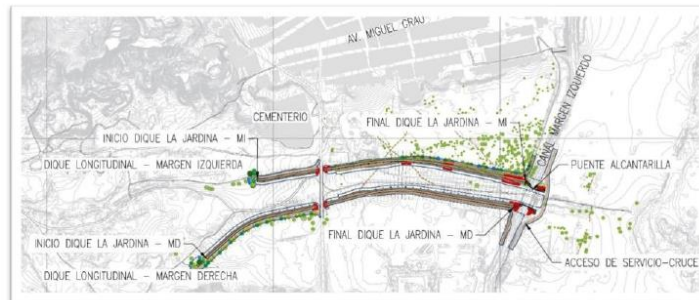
AV. MIGUEL GRAU

CANAL MARGEN IZQUIERDO

CEMENTERIO

INICIO DIQUE LA JARDINA – MI

FINAL DIQUE LA JARDINA – MI

DIQUE LONGITUDINAL – MARGEN IZQUIERDA

PUENTE ALCANTARILLA

INICIO DIQUE LA JARDINA – MD

FINAL DIQUE LA JARDINA – MD

DIQUE LONGITUDINAL – MARGEN DERECHA

ACCESO DE SERVICIO–CRUCE